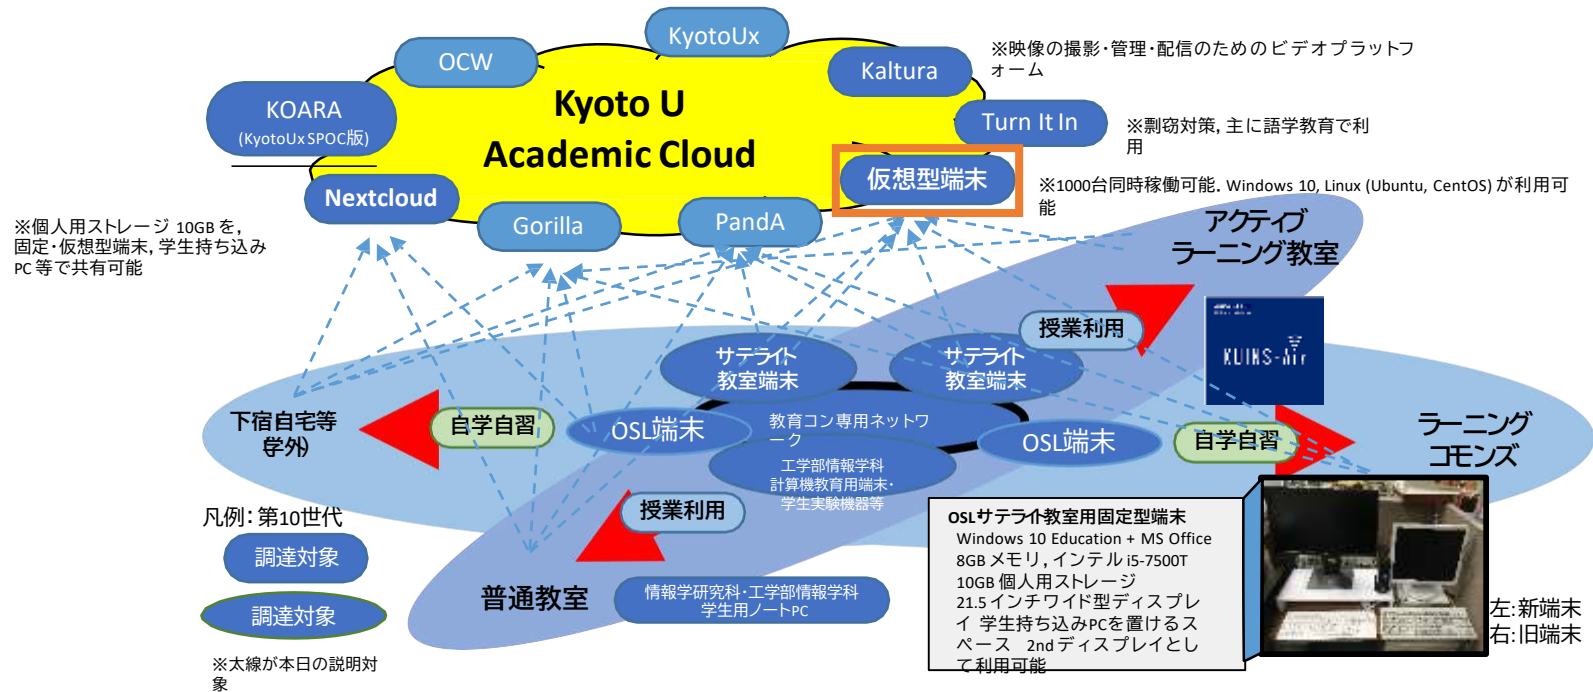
KyotoUx

OCW

KOARA
(KyotoUx SPOC版)

Kyoto U
Academic Cloud

Kaltura

※映像の撮影･管理･配信のためのビデオプラットフォーム

Turn It In

※剽窃対策, 主に語学教育で利用

仮想型端末

※1000台同時稼働可能. Windows 10, Linux (Ubuntu, CentOS) が利用可能

Nextcloud

Gorilla

PandA

※個人用ストレージ 10GB を, 固定･仮想型端末, 学生持ち込み PC 等で共有可能

アクティブ
ラーニング教室

授業利用

KUINS-Air

サテライト
教室端末

サテライト
教室端末

下宿自宅等
学外

自学自習

OSL端末

教育コン専用ネットワーク

OSL端末

自学自習

ラーニング
コモンズ

工学部情報学科
計算機教育用端末･
学生実験機器等

授業利用

凡例: 第10世代

調達対象

調達対象

※太線が本日の説明対象

普通教室

情報学研究科･工学部情報学科
学生用ノートPC

OSLサテライト教室用固定型端末
Windows 10 Education + MS Office
8GB メモリ, インテル i5-7500T
10GB 個人用ストレージ
21.5 インチワイド型ディスプレイ 学生持ち込みPCを置けるスペース 2ndディスプレイとして利用可能

左:新端末
右:旧端末